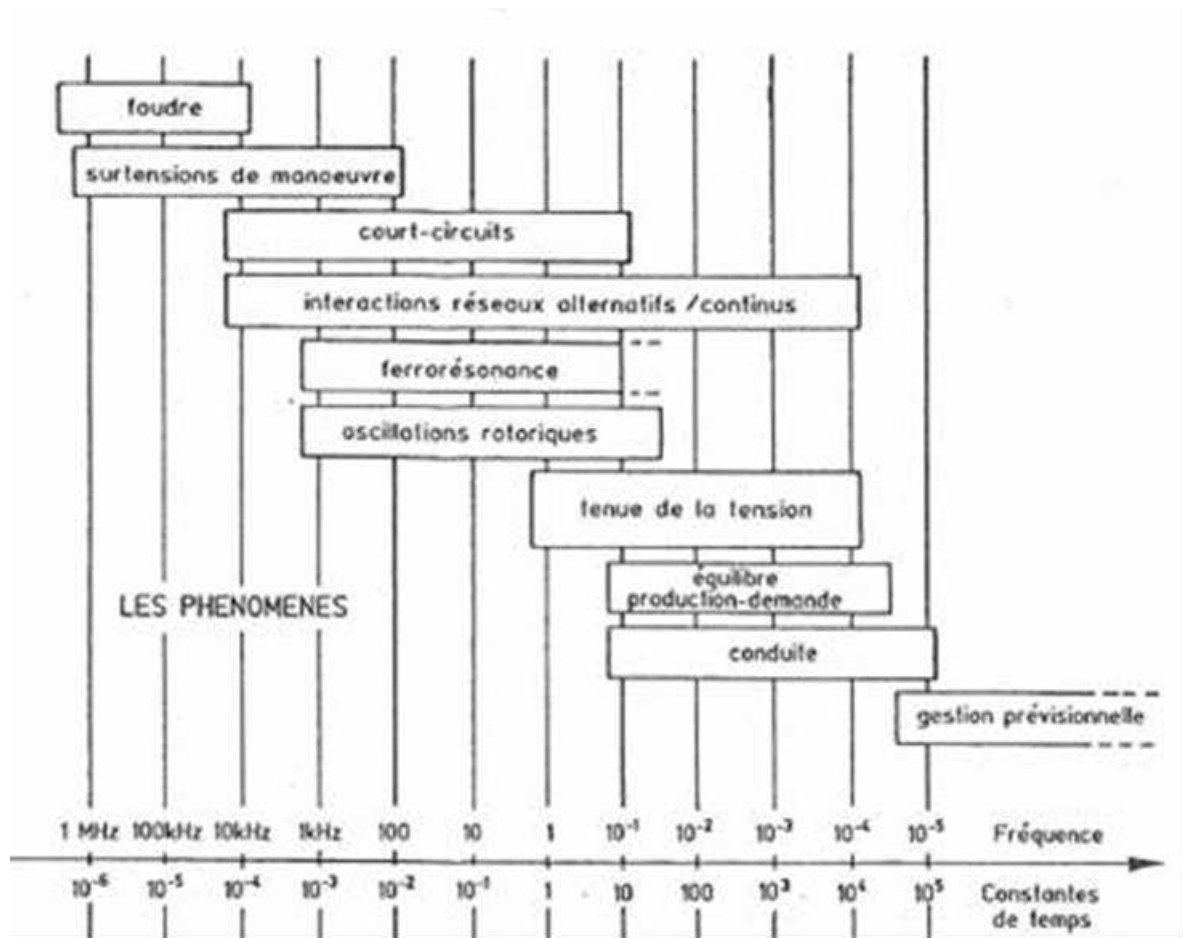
foudre

surtensions de manoeuvre

court-circuits

interactions réseaux alternatifs / continus

ferrorésonance

oscillations rotoriques

tenue de la tension

équilibre production-demande

LES PHENOMENES

conduite

gestion prévisionnelle

1 MHz 100kHz 10kHz 1kHz 100 10 1 $10^{-1}$ $10^{-2}$ $10^{-3}$ $10^{-4}$ $10^{-5}$ Fréquence

$10^{-6}$ $10^{-5}$ $10^{-4}$ $10^{-3}$ $10^{-2}$ $10^{-1}$ 1 10 100 $10^{3}$ $10^{4}$ $10^{5}$ Constantes de temps